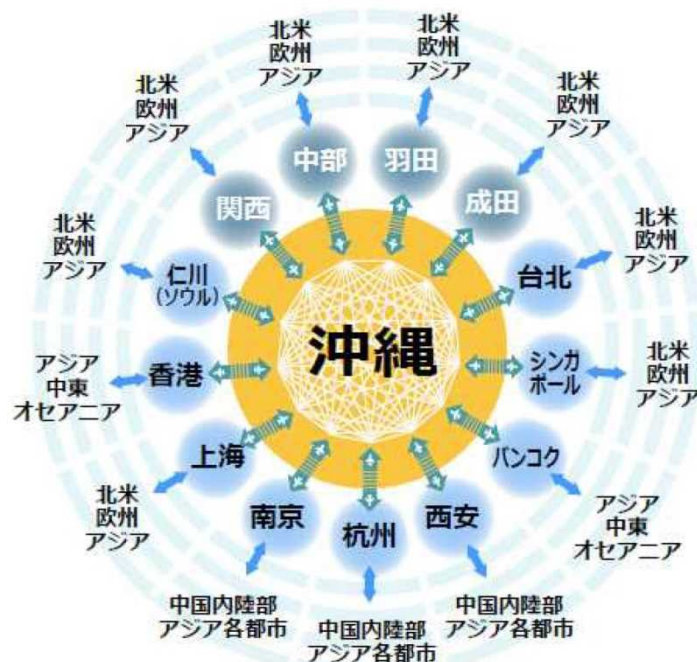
沖縄

中部
北米
欧州
アジア

羽田
北米
欧州
アジア

成田
北米
欧州
アジア

台北
北米
欧州
アジア

シンガポール
北米
欧州
アジア

バンコク
アジア
中東
オセアニア

西安
中国内陸部
アジア各都市

杭州
中国内陸部
アジア各都市

南京
中国内陸部
アジア各都市

上海
北米
欧州
アジア

香港
アジア
中東
オセアニア

仁川
(ソウル)
北米
欧州
アジア

関西
北米
欧州
アジア